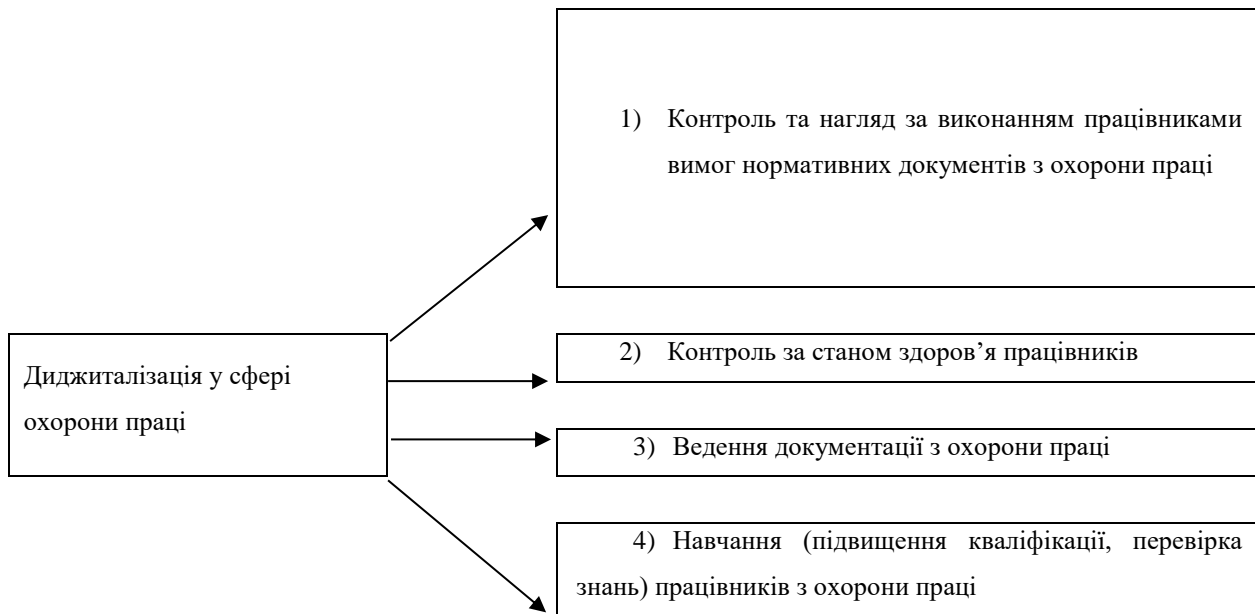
Диджиталізація у сфері охорони праці

1) Контроль та нагляд за виконанням працівниками вимог нормативних документів з охорони праці

2) Контроль за станом здоров'я працівників

3) Ведення документації з охорони праці

4) Навчання (підвищення кваліфікації, перевірка знань) працівників з охорони праці